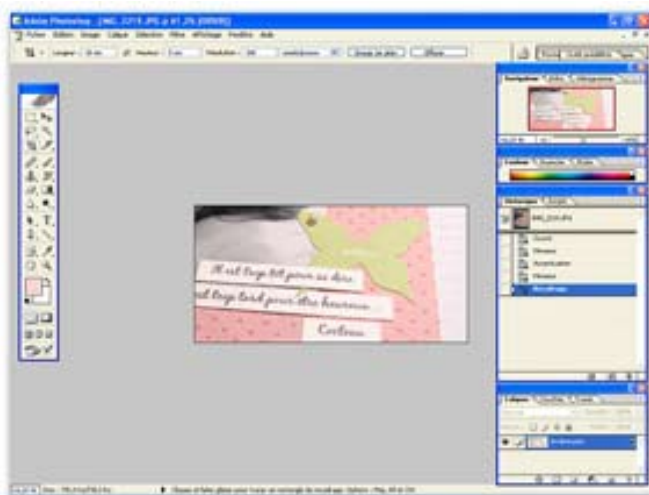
Adobe Photoshop - [IMG_2215.JPG @ 41,2% (RVB)]

Fichier Edition Image Calque Sélection Filtre Affichage Fenêtre Aide

Navigation

Couleurs

Historique

IMG_2215.JPG

Ouvrir

Niveaux

Accentuation

Niveaux

Recadrage

Calques

Il est trop tôt pour se dire
il est trop tard pour être heureux
Cocteau

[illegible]